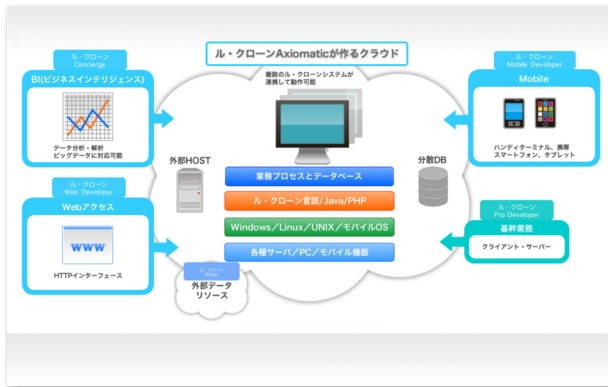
ル・クローンAxiomaticが作るクラウド

ル・クローン
Concierge
BI(ビジネスインテリジェンス)
データ分析・解析
ビッグデータに対応可能

ル・クローン
Web Developer
Webアクセス
WWW
HTTPインターフェース

複数のル・クローンシステムが
連携して動作可能

外部HOST

業務プロセスとデータベース
ル・クローン言語/Java/PHP
Windows/Linux/UNIX/モバイルOS
各種サーバ/PC/モバイル機器

分散DB

ル・クローン
Bridge
外部データ
リソース

ル・クローン
Mobile Developer
Mobile
ハンディターミナル、携帯
スマートフォン、タブレット

ル・クローン
Pro Developer
基幹業務
クライアント・サーバー